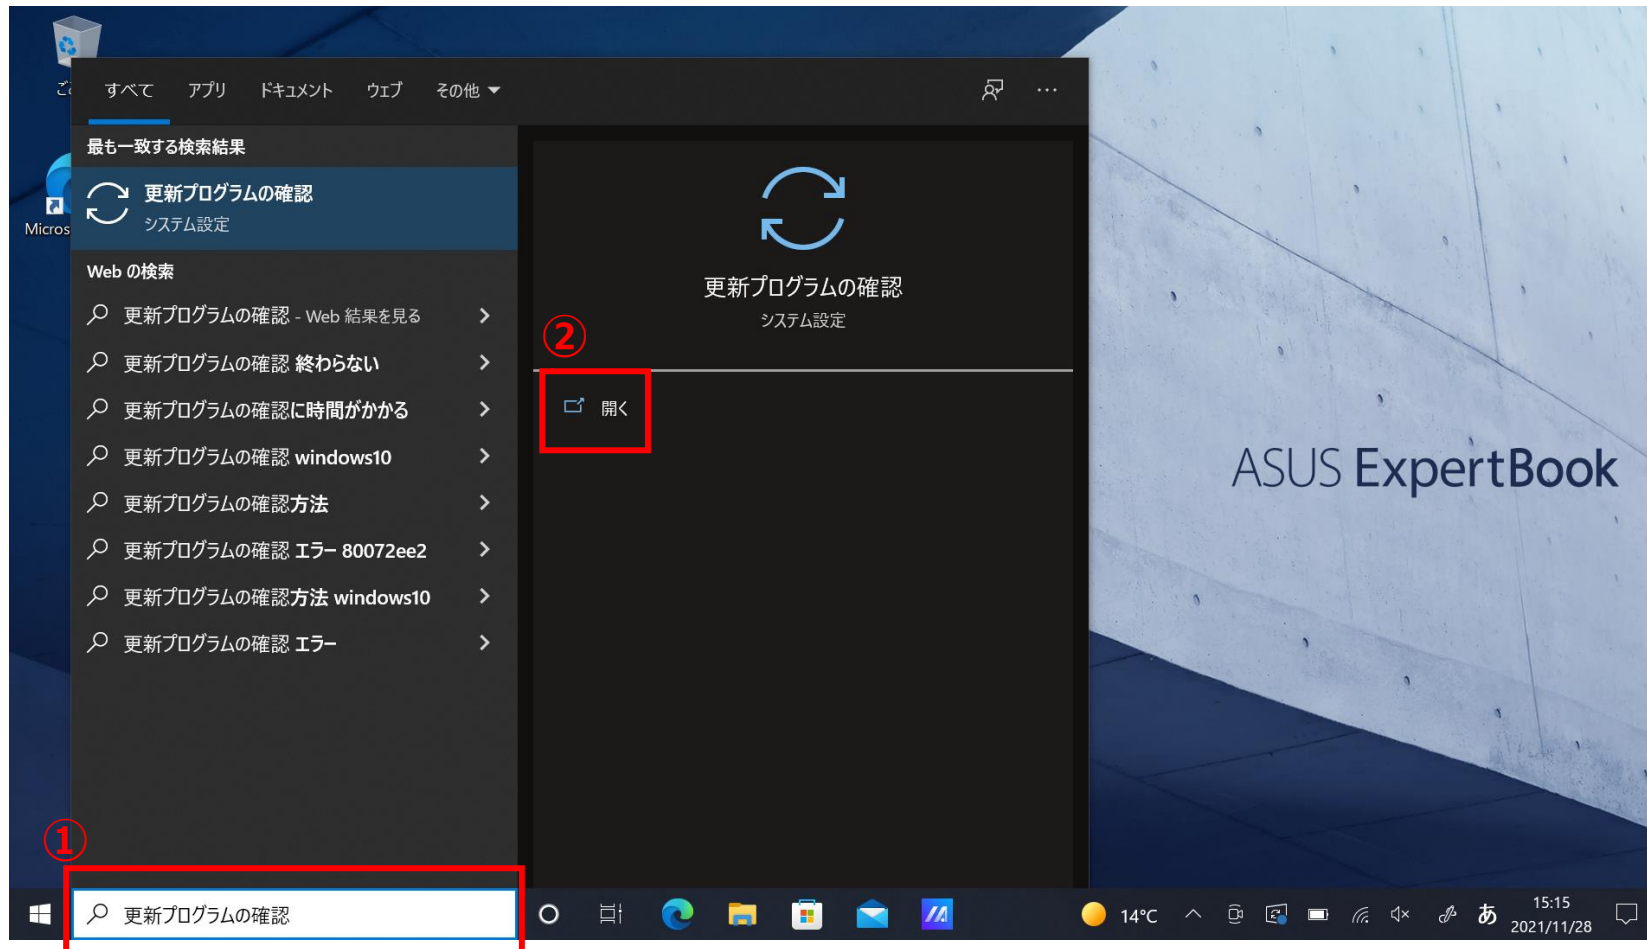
ご
Micros

すべて アプリ ドキュメント ウェブ その他

最も一致する検索結果

更新プログラムの確認
システム設定

Web の検索

更新プログラムの確認 - Web 結果を見る

更新プログラムの確認 終わらない

更新プログラムの確認に時間がかかる

更新プログラムの確認 windows10

更新プログラムの確認方法

更新プログラムの確認 エラー 80072ee2

更新プログラムの確認方法 windows10

更新プログラムの確認 エラー

更新プログラムの確認
システム設定

②

開く

ASUS ExpertBook

①

更新プログラムの確認

14°C

あ

15:15
2021/11/28